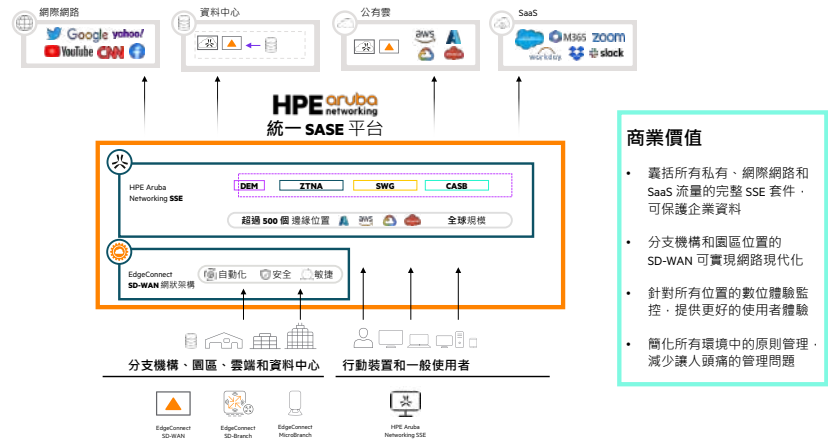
網際網路

Google yahoo! YouTube CNN

資料中心

公有雲

aws

SaaS

M365 zoom workday slack

HPE aruba networking

統一 SASE 平台

HPE Aruba Networking SSE

DEM ZTNA SWG CASB

超過 500 個 邊緣位置 aws 全球規模

EdgeConnect SD-WAN 網狀架構

自動化 安全 敏捷

分支機構、園區、雲端和資料中心

行動裝置和一般使用者

EdgeConnect SD-WAN

EdgeConnect SD-Branch

EdgeConnect MicroBranch

HPE Aruba Networking SSE

商業價值

• 囊括所有私有、網際網路和 SaaS 流量的完整 SSE 套件，可保護企業資料

• 分支機構和園區位置的 SD-WAN 可實現網路現代化

• 針對所有位置的數位體驗監控，提供更好的使用者體驗

• 簡化所有環境中的原則管理，減少讓人頭痛的管理問題